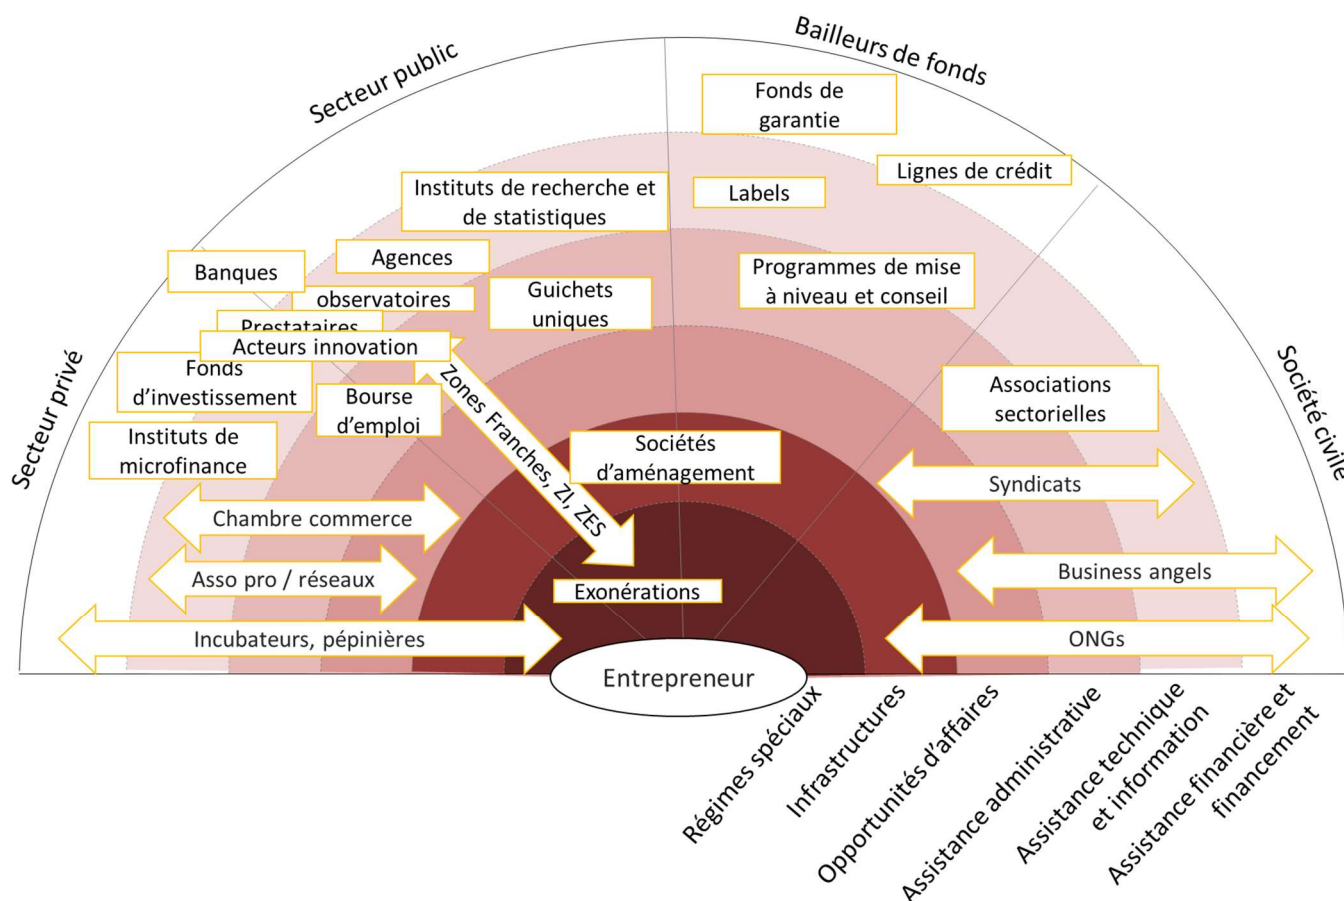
Secteur public

Bailleurs de fonds

Fonds de garantie

Lignes de crédit

Labels

Instituts de recherche et de statistiques

Agences

Banques

observatoires

Guichets uniques

Programmes de mise à niveau et conseil

Prestataires

Acteurs innovation

Fonds d'investissement

Bourse d'emploi

Zones Franches, ZI, ZES

Secteur privé

Société civile

Associations sectorielles

Instituts de microfinance

Sociétés d'aménagement

Syndicats

Chambre commerce

Business angels

Asso pro / réseaux

Exonérations

Incubateurs, pépinières

ONGs

Entrepreneur

Régimes spéciaux

Infrastructures

Opportunités d'affaires

Assistance administrative

Assistance technique et information

Assistance financière et financement